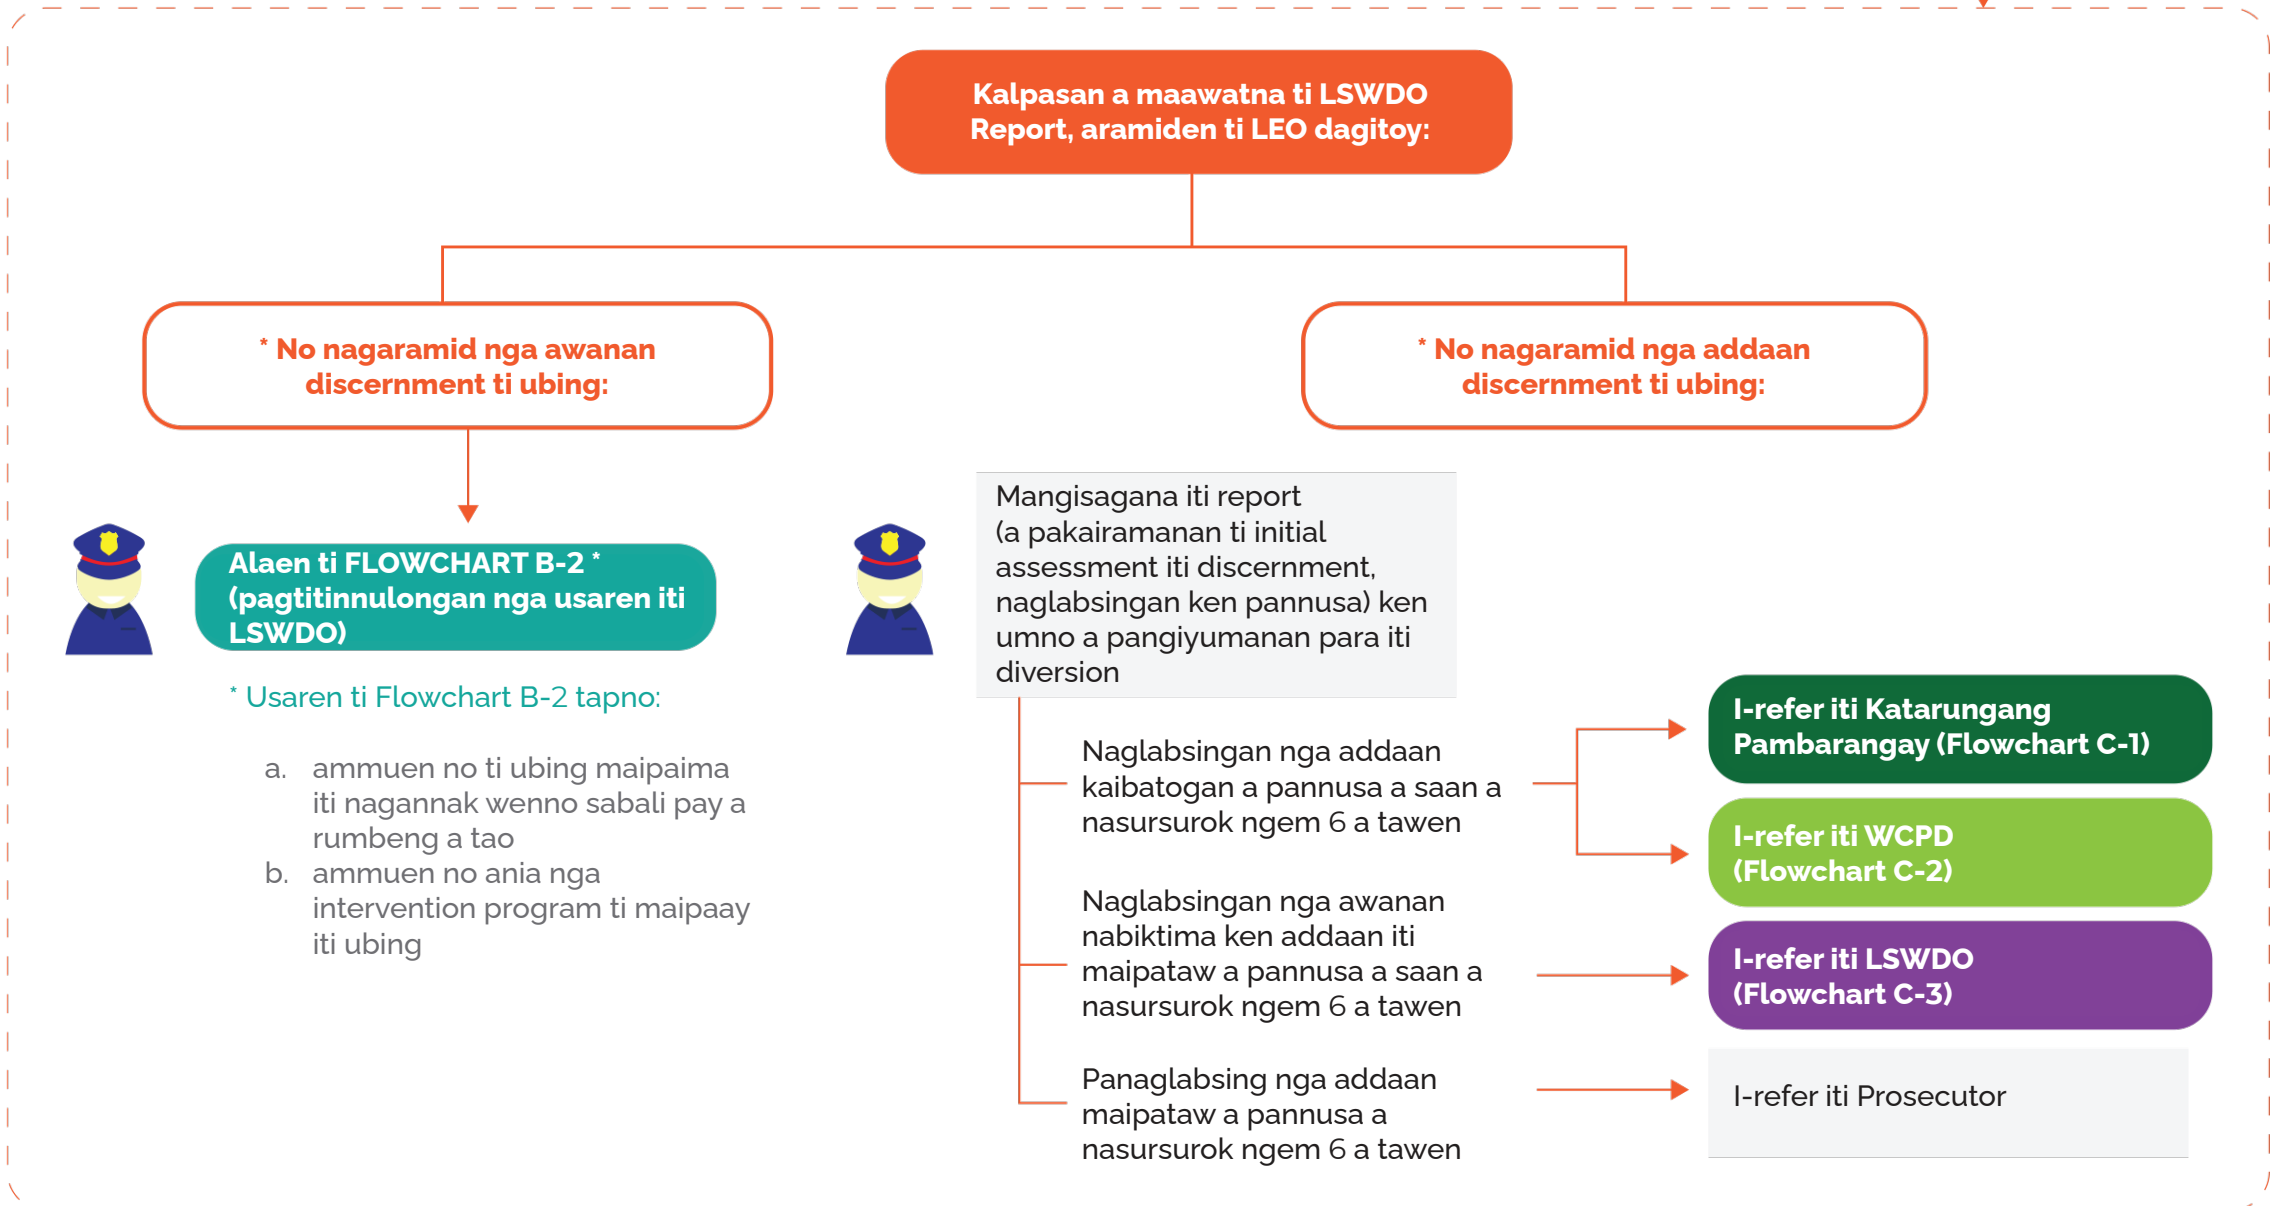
Kalpasan a maawatna ti LSWDO Report, aramiden ti LEO dagitoy:

* No nagaramid nga awanan discernment ti ubing:

* No nagaramid nga addaan discernment ti ubing:

Alaen ti FLOWCHART B-2 * (pagtitinnulongan nga usaren iti LSWDO)

* Usaren ti Flowchart B-2 tapno:

a. ammuen no ti ubing maipaima iti nagannak wenno sabali pay a rumbeng a tao
b. ammuen no ania nga intervention program ti maipaay iti ubing

Mangisagana iti report (a pakairamanan ti initial assessment iti discernment, naglabsingan ken pannusa) ken umno a pangiyumanan para iti diversion

Naglabsingan nga addaan kaibatogan a pannusa a saan a nasursurok ngem 6 a tawen

I-refer iti Katarungang Pambarangay (Flowchart C-1)

I-refer iti WCPD (Flowchart C-2)

Naglabsingan nga awanan nabiktima ken addaan iti maipataw a pannusa a saan a nasursurok ngem 6 a tawen

I-refer iti LSWDO (Flowchart C-3)

Panaglabsing nga addaan maipataw a pannusa a nasursurok ngem 6 a tawen

I-refer iti Prosecutor